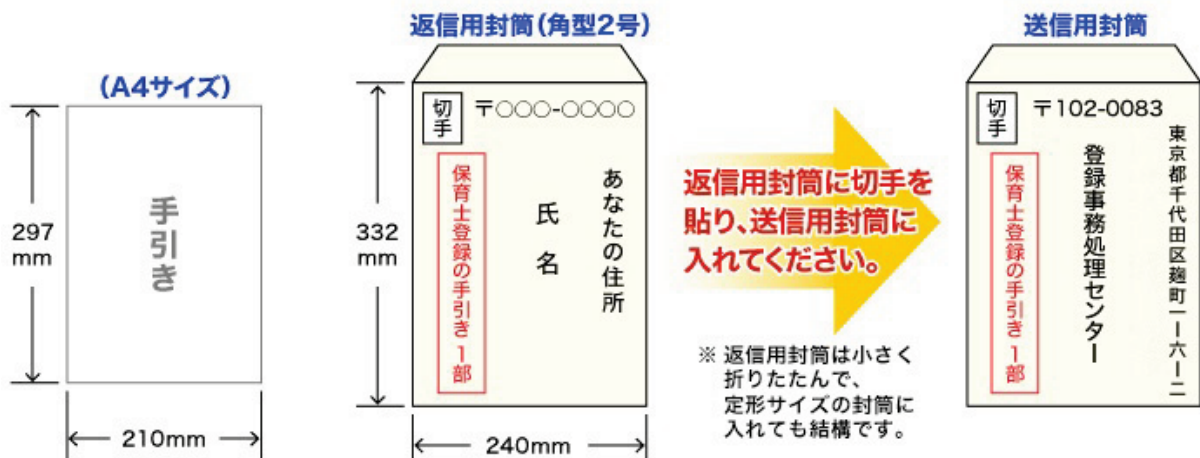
(A4サイズ)

297 mm

手引き

210mm

返信用封筒(角型2号)

332 mm

切手

〒○○○-○○○○

保育士登録の手引き 1部

氏名

あなたの住所

240mm

返信用封筒に切手を貼り、送信用封筒に入れてください。

※ 返信用封筒は小さく折りたたんで、定形サイズの封筒に入れても結構です。

送信用封筒

切手

〒102-0083

保育士登録の手引き 1部

登録事務処理センター

東京都千代田区麹町一ー六ー二